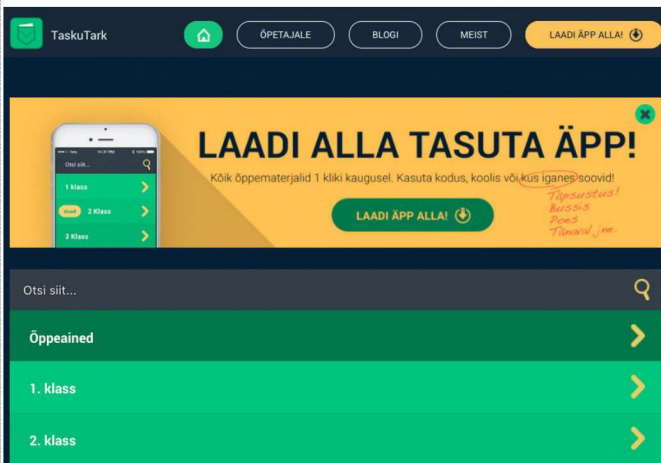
TaskuTark

ÕPETAJALE

BLOGI

MEIST

LAADI ÄPP ALLA!

Otsi siit...

1 klass

Uus! 2 Klass

3 Klass

LAADI ALLA TASUTA ÄPP!

Kõik õppematerjalid 1 kliki kaugusel. Kasuta kodus, koolis või kus iganes soovid!

Täpsustus!
Bussis
Poes
Tänaval jne.

LAADI ÄPP ALLA!

Otsi siit...

Õppeained

1. klass

2. klass